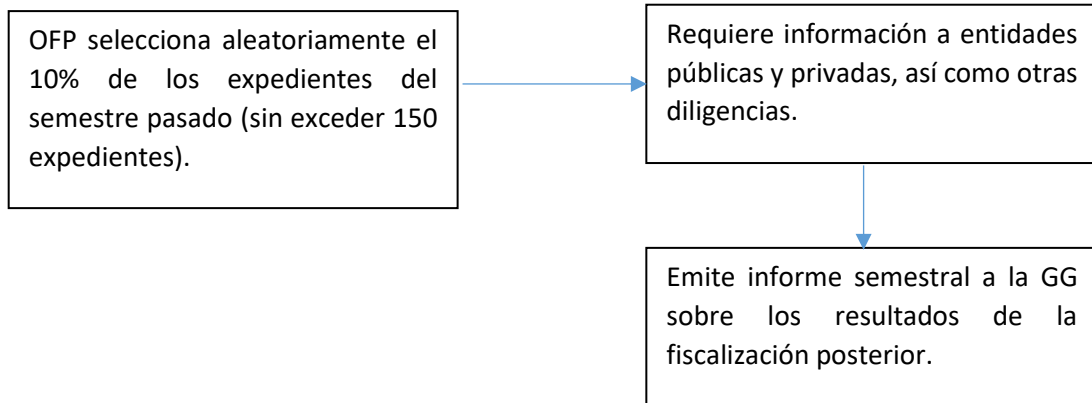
OFP selecciona aleatoriamente el 10% de los expedientes del semestre pasado (sin exceder 150 expedientes).

Requiere información a entidades públicas y privadas, así como otras diligencias.

Emite informe semestral a la GG sobre los resultados de la fiscalización posterior.